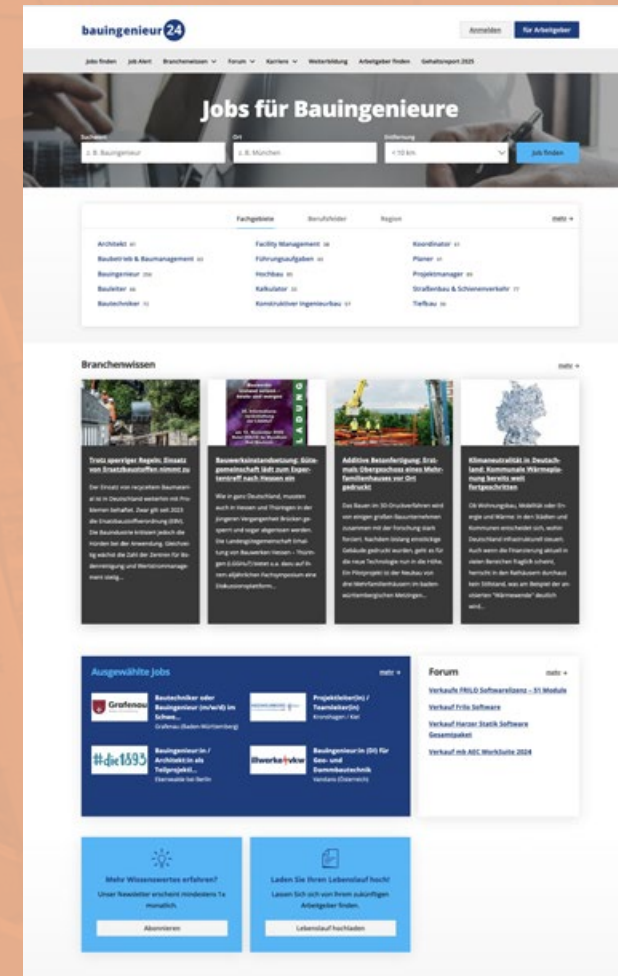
bauingenieur24

Anmelden | für Arbeitgeber

Jobs finden | Job Alert | Branchenwissen | Forum | Karriere | Weiterbildung | Arbeitgeber finden | Gehaltsreport 2025

Jobs für Bauingenieure

Suchbegriff: z. B. Bauingenieur | Ort: z. B. München | Entfernung: < 10 km | Job finden

Fachgebiete | Berufsfelder | Region | mehr

Architekt | Facility Management | Koordinator
Baubetrieb & Baumanagement | Führungsaufgaben | Planer
Bauingenieur | Hochbau | Projektmanager
Bauleiter | Kalkulator | Straßenbau & Schienenverkehr
Bautechniker | Konstruktiver Ingenieurbau | Tiefbau

Branchenwissen | mehr

Trotz sperriger Regeln: Einsatz von Ersatzbaustoffen nimmt zu
Der Einsatz von recycelten Baumaterial ist in Deutschland weiterhin mit Problemen behaftet. Zwar gilt seit 2023 die Ersatzbaustoffverordnung (EBV). Die Bauindustrie kritisiert jedoch die Hürden bei der Anwendung. Gleichzeitig wächst die Zahl der Zentren für Bodenreinigung und Wertstoffmanagement stetig...

Bauwerksinstandsetzung: Gütegemeinschaft lädt zum Expertentreff nach Hessen ein
Wie in ganz Deutschland, mussten auch in Hessen und Thüringen in der jüngeren Vergangenheit Brücken gesperrt und sogar abgerissen werden. Die Landesgütegemeinschaft Erhaltung von Bauwerken Hessen – Thüringen (LGGHuT) bietet u.a. dazu auf ihrem alljährlichen Fachsymposium eine Diskussionsplattform...

Additive Betonfertigung: Erstmals Obergeschoss eines Mehrfamilienhauses vor Ort gedruckt
Das Bauen im 3D-Druckverfahren wird von einigen großen Bauunternehmen zusammen mit der Forschung stark forciert. Nachdem bislang einstöckige Gebäude gedruckt wurden, geht es für die neue Technologie nun in die Höhe. Ein Pilotprojekt ist der Neubau von drei Mehrfamilienhäusern im baden-württembergischen Metzingen...

Klimaneutralität in Deutschland: Kommunale Wärmeplanung bereits weit fortgeschritten
Ob Wohnungsbau, Mobilität oder Energie und Wärme: In den Städten und Kommunen entscheidet sich, wohin Deutschland infrastrukturell steuert. Auch wenn die Finanzierung aktuell in vielen Bereichen fraglich scheint, herrscht in den Rathäusern durchaus kein Stillstand, was am Beispiel der anvisierten "Wärmewende" deutlich wird...

Ausgewählte Jobs | mehr
Grafenau | Bautechniker oder Bauingenieur (m/w/d) im Schwe... | Grafenau (Baden-Württemberg)
Projektleiter(in) / Teamleiter(in) | Kronshagen / Kiel
#die1893 | Bauingenieur:in / Architekt:in als Teilprojekt... | Eberswalde bei Berlin
Bauingenieur:in (DI) für Geo- und Dammbautechnik | Vandans (Österreich)

Forum | mehr
Verkaufe FRILO Softwarelizenz – 51 Module
Verkauf Frilo Software
Verkauf Harzer Statik Software Gesamtpaket
Verkauf mb AEC WorkSuite 2024

Mehr Wissenswertes erfahren?
Unser Newsletter erscheint mindestens 1x monatlich.
Abonnieren

Laden Sie Ihren Lebenslauf hoch!
Lassen Sie sich von Ihrem zukünftigen Arbeitgeber finden.
Lebenslauf hochladen